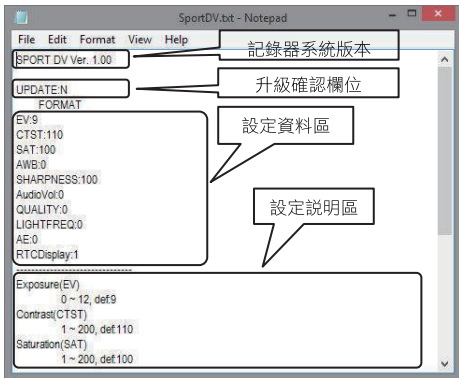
SportDV.txt - Notepad

File Edit Format View Help

記錄器系統版本

SPORT DV Ver. 1.00

升級確認欄位

UPDATE:N

FORMAT

設定資料區

EV:9
CTST:110
SAT:100
AWB:0
SHARPNESS:100
AudioVol:0
QUALITY:0
LIGHTFREQ:0
AE:0
RTCDisplay:1

設定説明區

------------------------------

Exposure(EV)
0 ~ 12, def:9
Contrast(CTST)
1 ~ 200, def:110
Saturation(SAT)
1 ~ 200, def:100